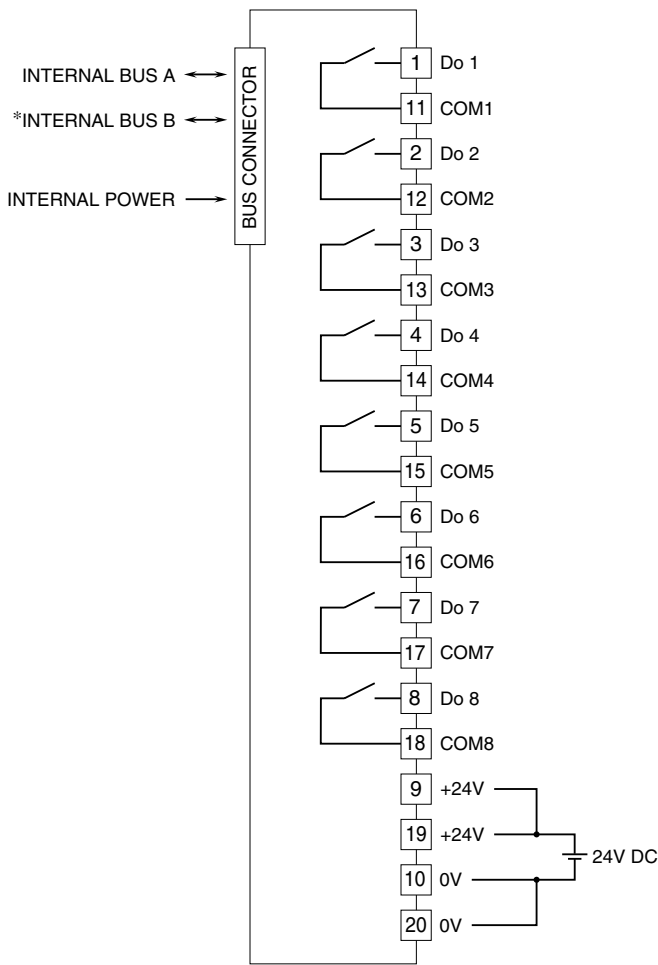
INTERNAL BUS A
*INTERNAL BUS B
INTERNAL POWER
BUS CONNECTOR

1 Do 1
11 COM1
2 Do 2
12 COM2
3 Do 3
13 COM3
4 Do 4
14 COM4
5 Do 5
15 COM5
6 Do 6
16 COM6
7 Do 7
17 COM7
8 Do 8
18 COM8
9 +24V
19 +24V
10 0V
20 0V
24V DC